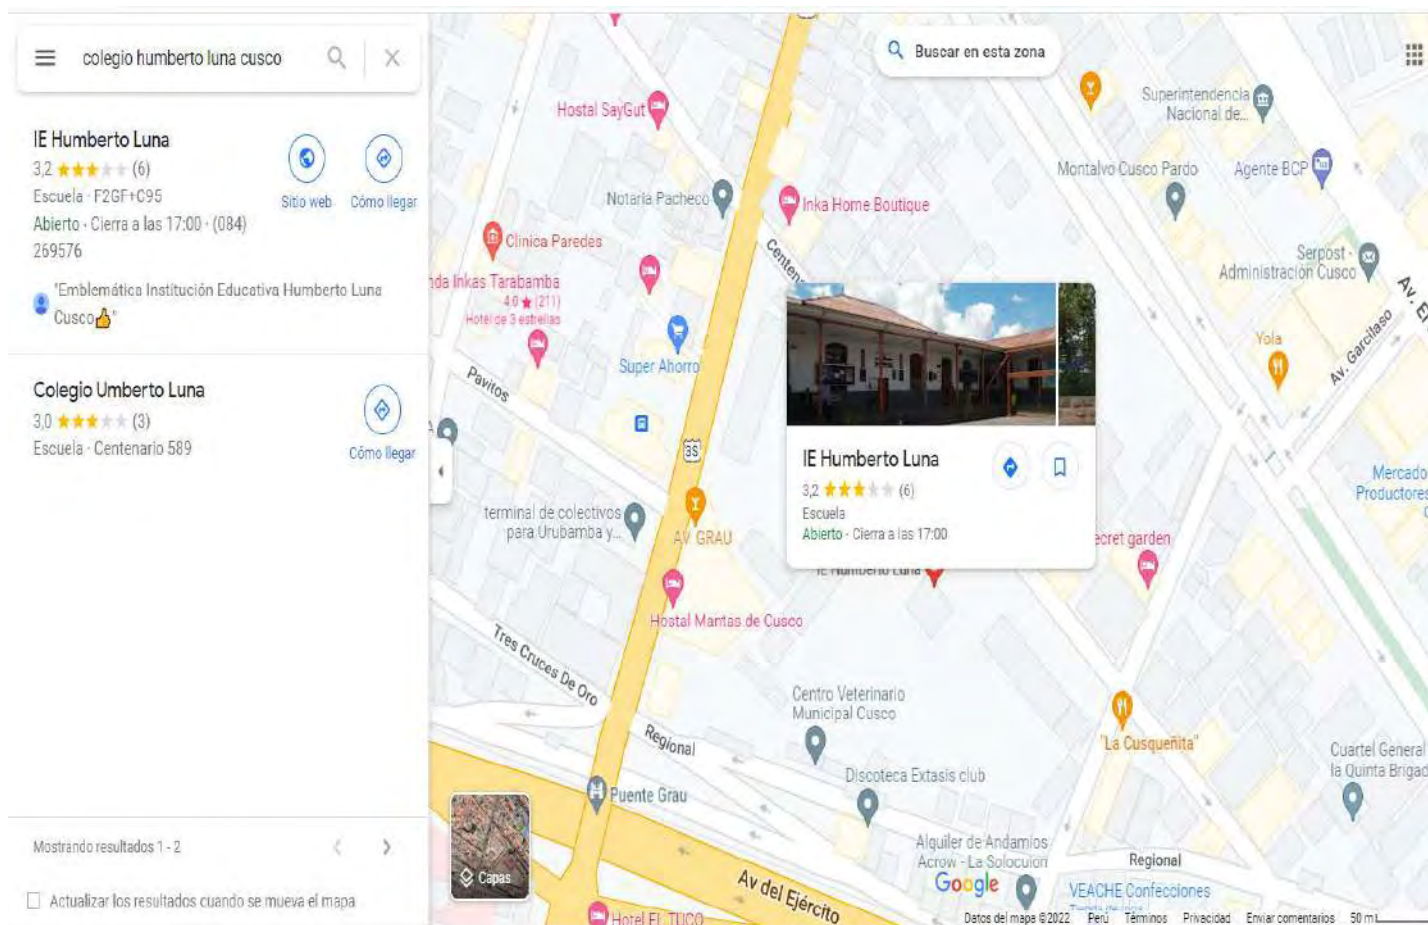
colegio humberto luna cusco

IE Humberto Luna
3,2 ★★★★★ (6)
Escuela · F2GF+C95
Abierto · Cierra a las 17:00 · (084) 269576
Sitio web
Cómo llegar
"Emblemática Institución Educativa Humberto Luna Cusco👍"

Colegio Umberto Luna
3,0 ★★★★★ (3)
Escuela · Centenario 589
Cómo llegar

Mostrando resultados 1 - 2

Actualizar los resultados cuando se mueva el mapa

Buscar en esta zona

Hostal SayGut
Notaría Pacheco
Inka Home Boutique
Clínica Paredes
nda Inkas Tarabamba
4,0 ★ (211)
Hotel de 3 estrellas
Super Ahorro
Pavitos
Centen
terminal de colectivos para Urubamba y...
AV GRAU
Hostal Mantas de Cusco
Tres Cruces De Oro
Regional
Puente Grau
Av del Ejército
Hotel EL TUCO
Capas
Superintendencia Nacional de...
Montalvo Cusco Pardo
Agente BCP
Serpost · Administración Cusco
Yola
Av. Garcilaso
Av. E
Mercado Productores
IE Humberto Luna
3,2 ★★★★★ (6)
Escuela
Abierto · Cierra a las 17:00
IE Humberto Luna
ecret garden
Centro Veterinario Municipal Cusco
Discoteca Extasis club
"La Cusqueñita"
Cuartel General la Quinta Brigad
Alquiler de Andamios Acrow - La Solución
Regional
VEACHE Confecciones
Google
Datos del mapa ©2022 Perú Términos Privacidad Enviar comentarios 50 m